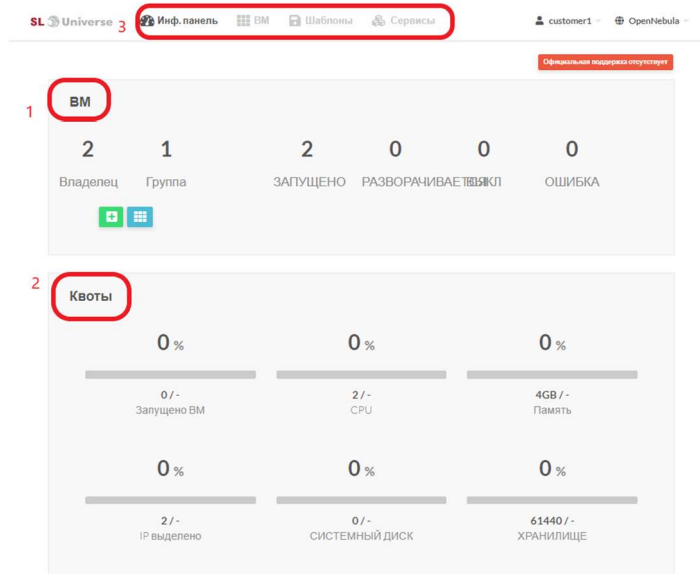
SL Universe 3 Инф. панель ВМ Шаблоны Сервисы customer1 OpenNebula

Официальная поддержка отсутствует

1

ВМ

2 Владелец

1 Группа

2 ЗАПУЩЕНО

0 РАЗВОРАЧИВАЕТСЯ

0 ВЫКЛ

0 ОШИБКА

2

Квоты

0 %
0 / -
Запущено ВМ

0 %
2 / -
CPU

0 %
4GB / -
Память

0 %
2 / -
IP выделено

0 %
0 / -
СИСТЕМНЫЙ ДИСК

0 %
61440 / -
ХРАНИЛИЩЕ